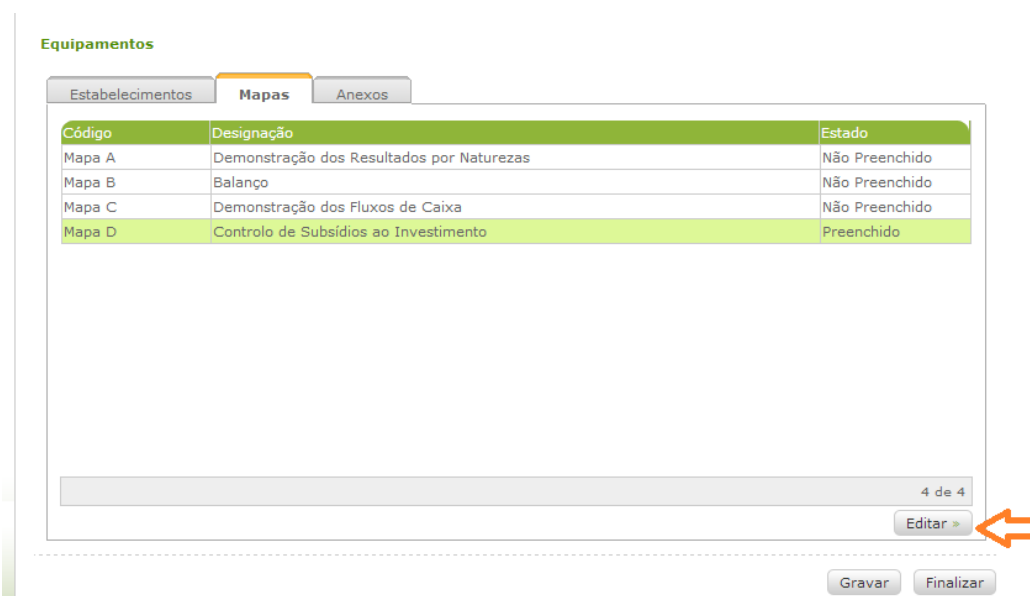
Equipamentos

Estabelecimentos | Mapas | Anexos

| Código | Designação | Estado |
|---|---|---|
| Mapa A | Demonstração dos Resultados por Naturezas | Não Preenchido |
| Mapa B | Balanço | Não Preenchido |
| Mapa C | Demonstração dos Fluxos de Caixa | Não Preenchido |
| Mapa D | Controlo de Subsídios ao Investimento | Preenchido |

4 de 4

Editar »

Gravar Finalizar